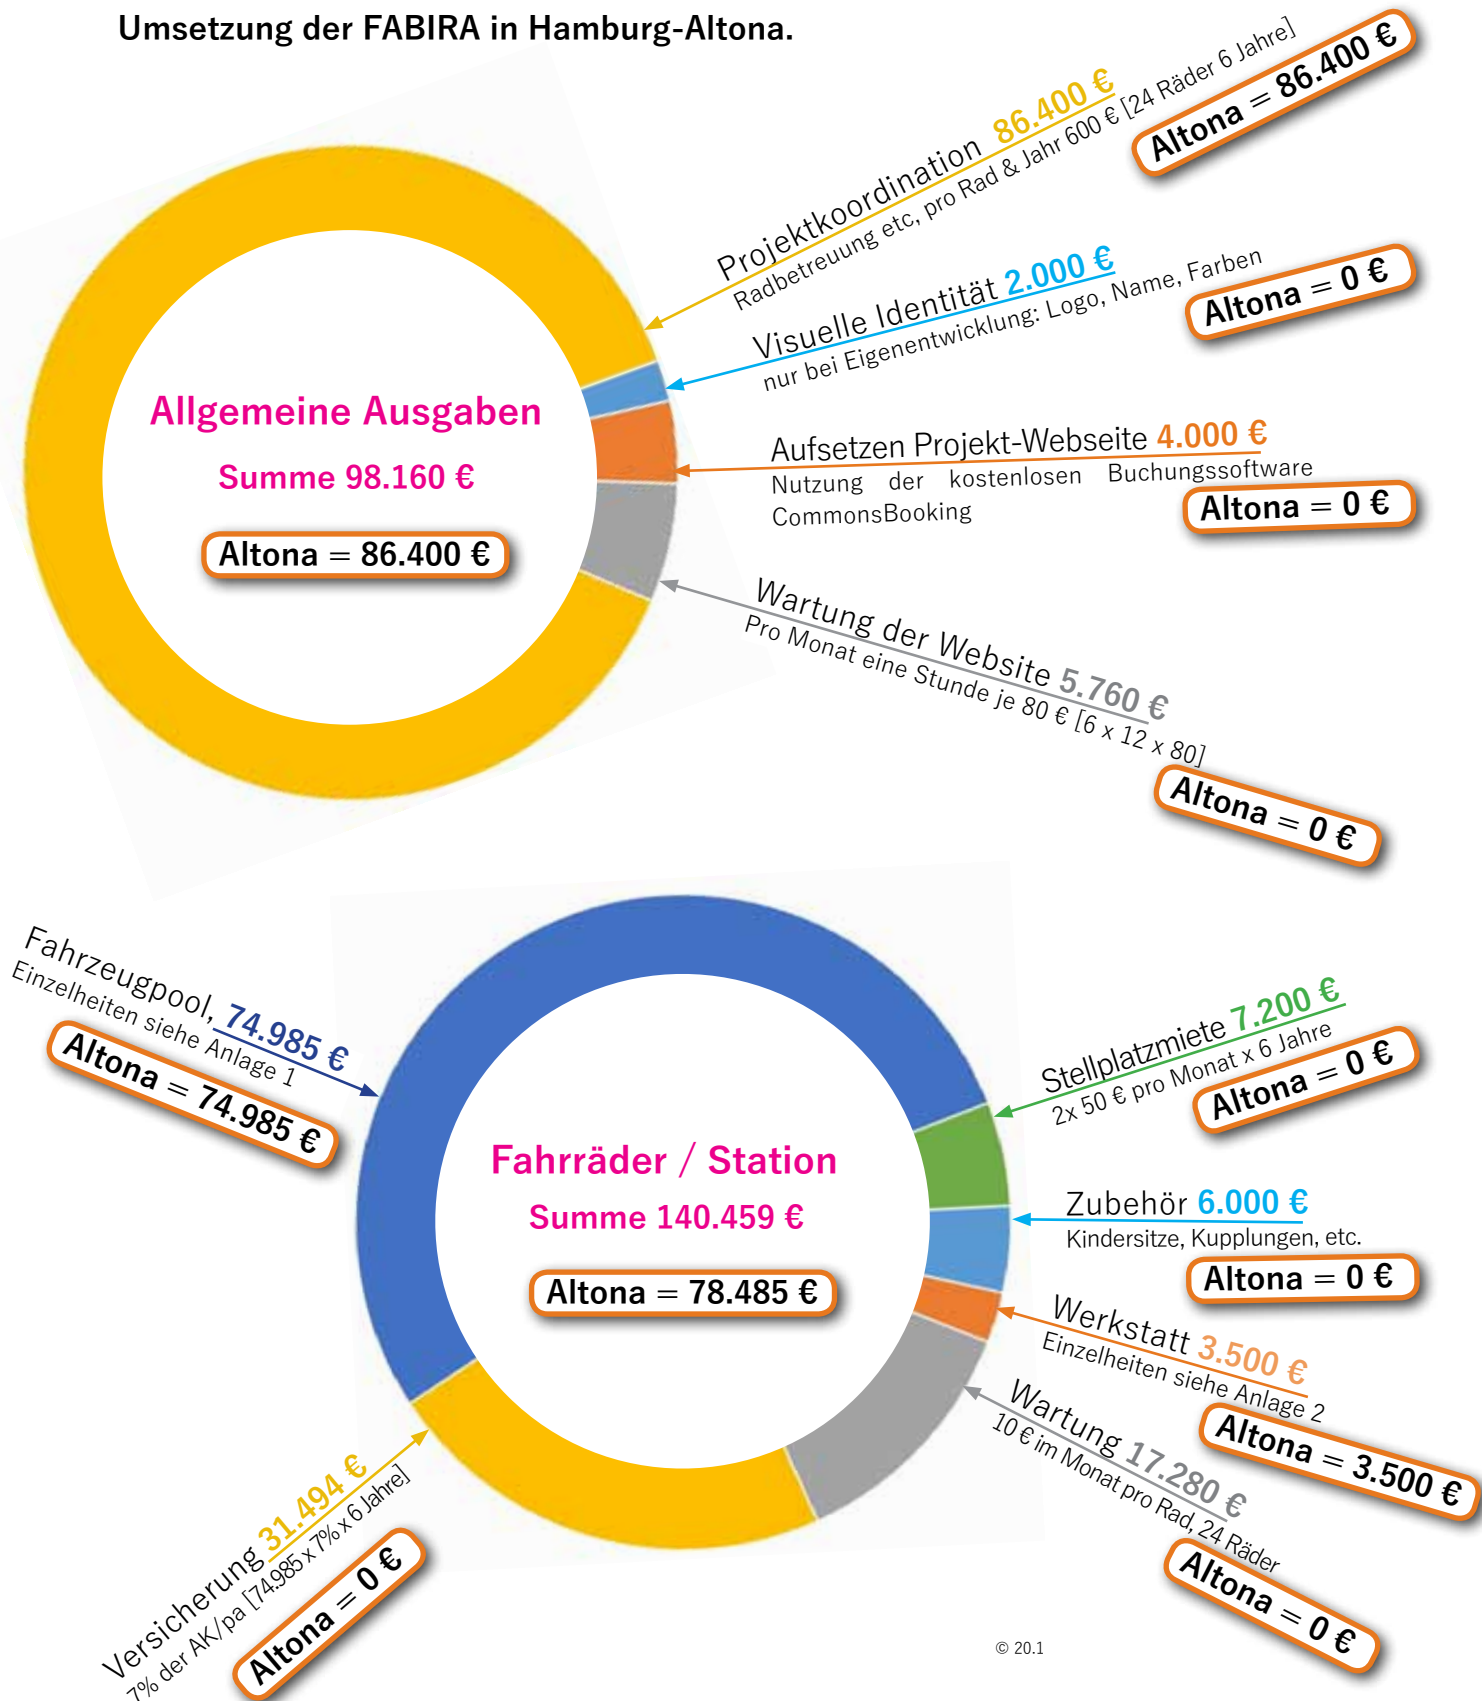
Umsetzung der FABIRA in Hamburg-Altona.

Allgemeine Ausgaben
Summe 98.160 €
Altona = 86.400 €

Projektkoordination 86.400 €
Radbetreuung etc, pro Rad & Jahr 600 € [24 Räder 6 Jahre]
Altona = 86.400 €

Visuelle Identität 2.000 €
nur bei Eigenentwicklung: Logo, Name, Farben
Altona = 0 €

Aufsetzen Projekt-Webseite 4.000 €
Nutzung der kostenlosen Buchungssoftware CommonsBooking
Altona = 0 €

Wartung der Website 5.760 €
Pro Monat eine Stunde je 80 € [6 x 12 x 80]
Altona = 0 €

Fahrzeugpool, 74.985 €
Einzelheiten siehe Anlage 1
Altona = 74.985 €

Fahrräder / Station
Summe 140.459 €
Altona = 78.485 €

Stellplatzmiete 7.200 €
2x 50 € pro Monat x 6 Jahre
Altona = 0 €

Zubehör 6.000 €
Kindersitze, Kupplungen, etc.
Altona = 0 €

Werkstatt 3.500 €
Einzelheiten siehe Anlage 2
Altona = 3.500 €

Wartung 17.280 €
10 € im Monat pro Rad, 24 Räder
Altona = 0 €

Versicherung 31.494 €
7% der AK/pa [74.985 x 7% x 6 Jahre]
Altona = 0 €

© 20.1